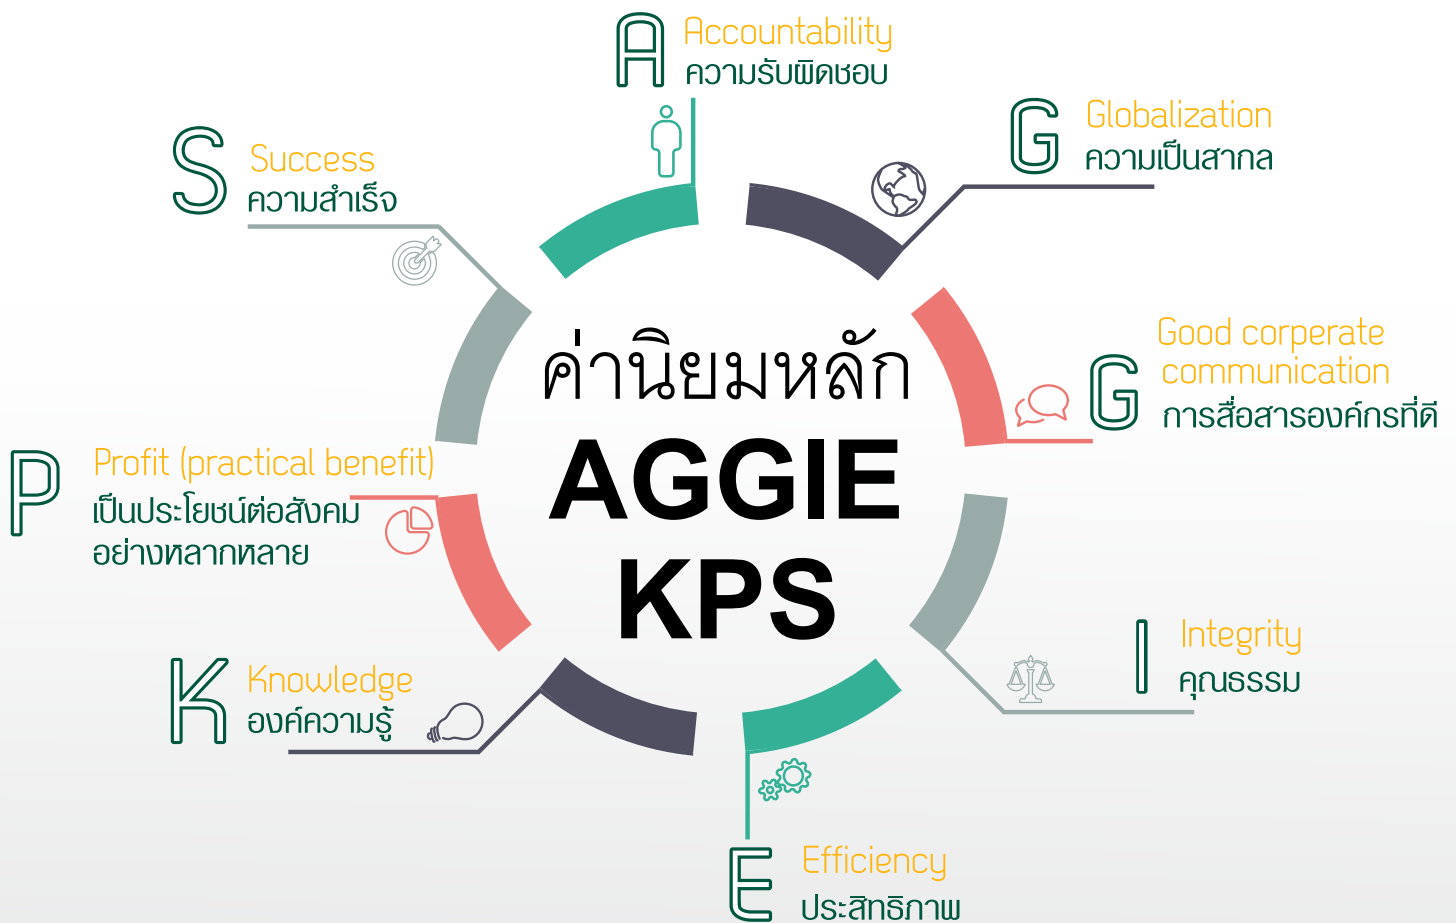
A Accountability
ความรับผิดชอบ

G Globalization
ความเป็นสากล

S Success
ความสำเร็จ

ค่านิยมหลัก
AGGIE
KPS

G Good corperate communication
การสื่อสารองค์กรที่ดี

P Profit (practical benefit)
เป็นประโยชน์ต่อสังคม
อย่างหลากหลาย

I Integrity
คุณธรรม

K Knowledge
องค์ความรู้

E Efficiency
ประสิทธิภาพ